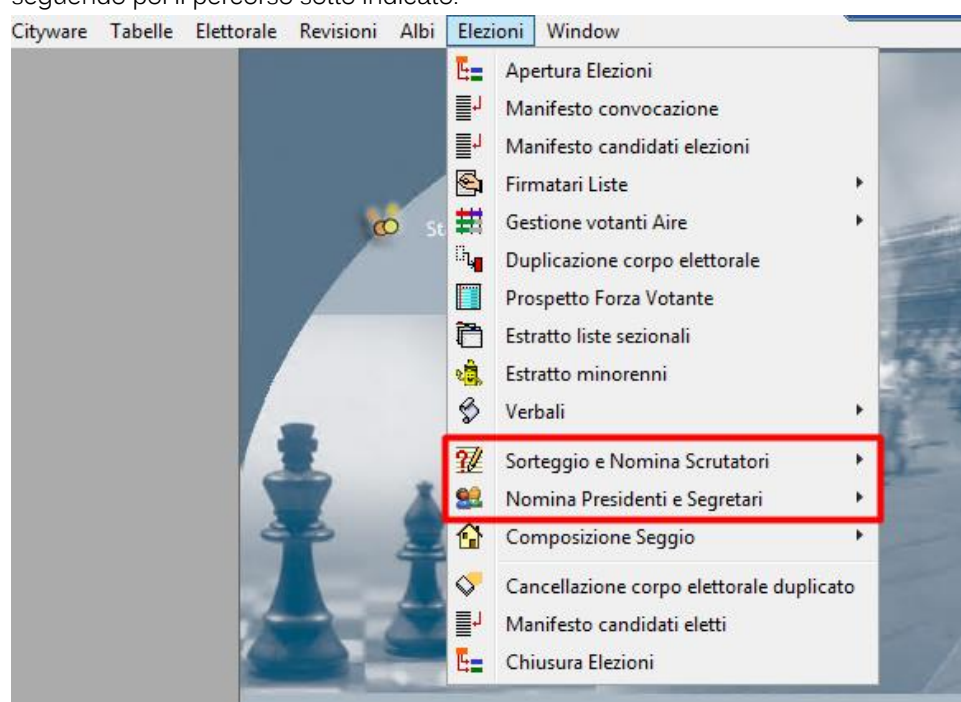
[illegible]

Cityware Tabelle Elettorale Revisioni Albi Elezioni Window

St

Apertura Elezioni
Manifesto convocazione
Manifesto candidati elezioni
Firmatari Liste
Gestione votanti Aire
Duplicazione corpo elettorale
Prospetto Forza Votante
Estratto liste sezionali
Estratto minorenni
Verbali
Sorteggio e Nomina Scrutatori
Nomina Presidenti e Segretari
Composizione Seggio
Cancellazione corpo elettorale duplicato
Manifesto candidati eletti
Chiusura Elezioni